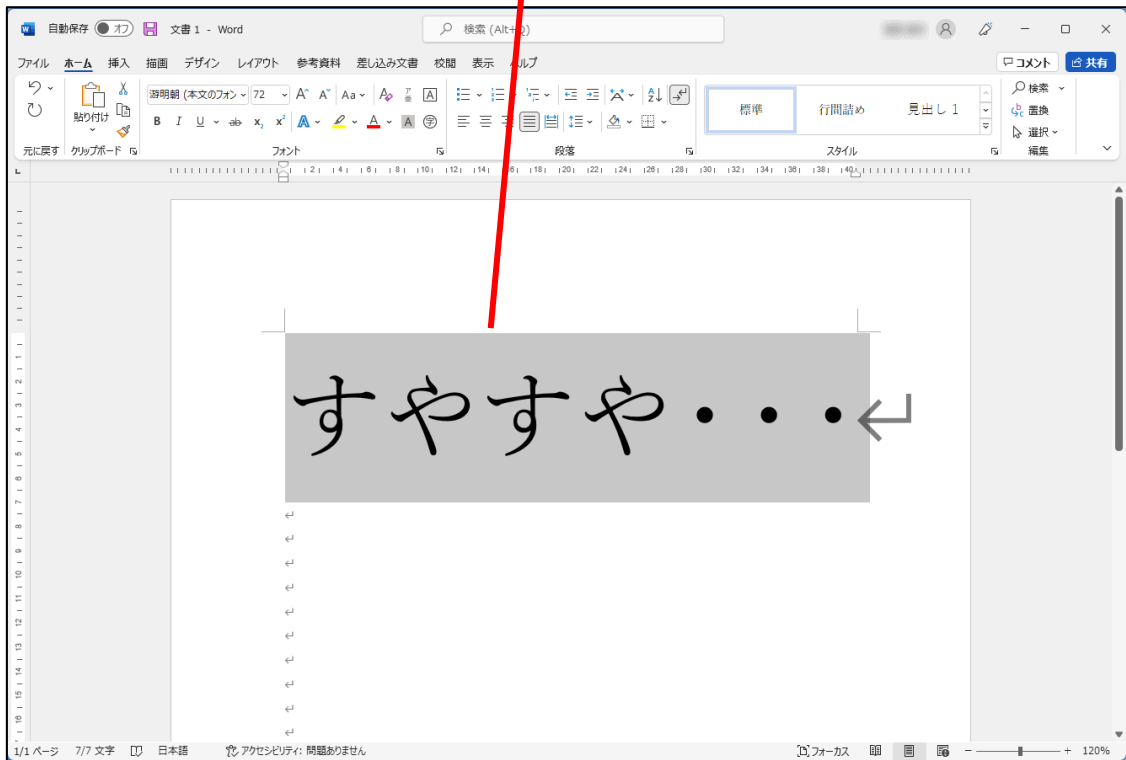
自動保存 オフ 文書 1 - Word
検索 (Alt+Q)

ファイル ホーム 挿入 描画 デザイン レイアウト 参考資料 差し込み文書 校閲 表示 ヘルプ
コメント 共有

元に戻す
貼り付け
クリップボード
游明朝 (本文のフォン 72
フォント
段落
標準 行間詰め 見出し 1
スタイル
検索 置換 選択
編集

すやすや・・・

1/1 ページ 7/7 文字 日本語 アクセシビリティ: 問題ありません
フォーカス 120%